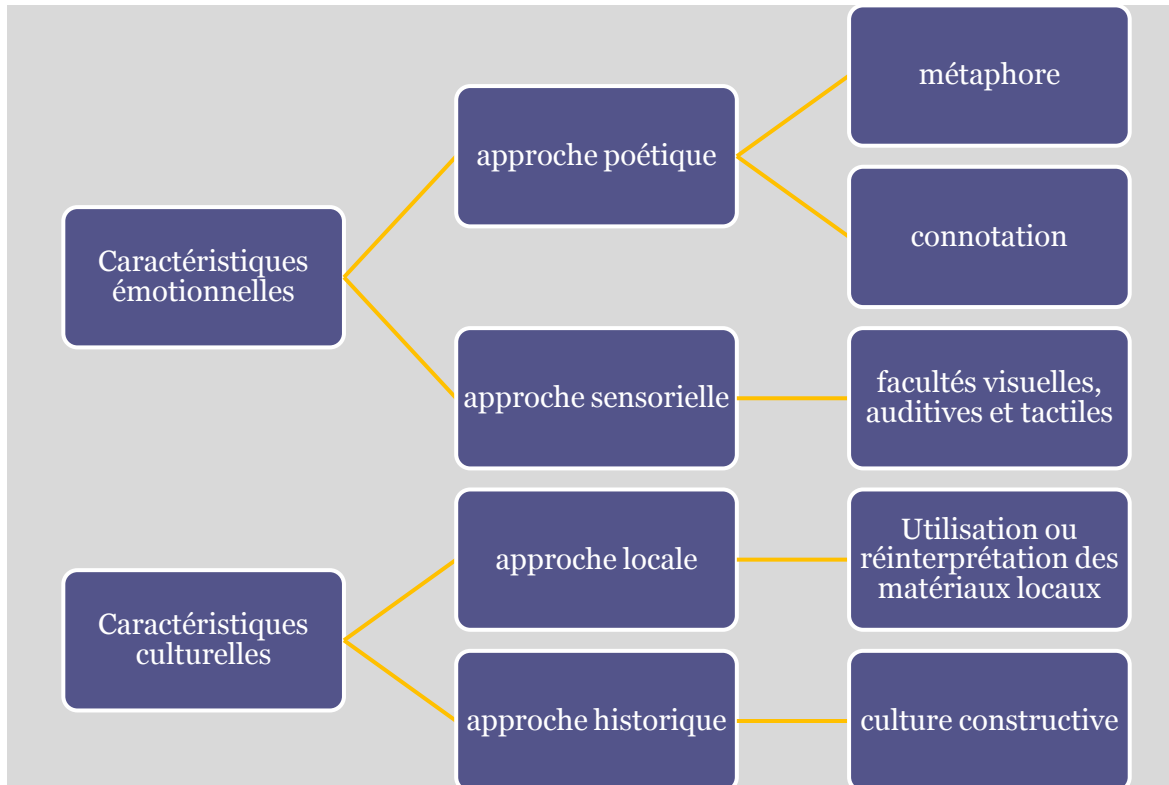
Caractéristiques émotionnelles

approche poétique

métaphore

connotation

approche sensorielle

facultés visuelles, auditives et tactiles

Caractéristiques culturelles

approche locale

Utilisation ou réinterprétation des matériaux locaux

approche historique

culture constructive